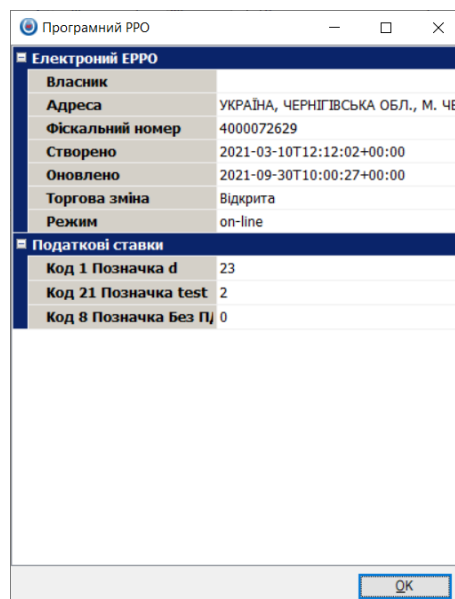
Програмний РРО

Електроний ЕРРО

| | |
|---|---|
| Власник | |
| Адреса | УКРАЇНА, ЧЕРНІГІВСЬКА ОБЛ., М. ЧЕ |
| Фіскальний номер | 4000072629 |
| Створено | 2021-03-10T12:12:02+00:00 |
| Оновлено | 2021-09-30T10:00:27+00:00 |
| Торгова зміна | Відкрита |
| Режим | on-line |

Податкові ставки

| | |
|---|---|
| Код 1 Позначка d | 23 |
| Код 21 Позначка test | 2 |
| Код 8 Позначка Без П/ | 0 |

OK